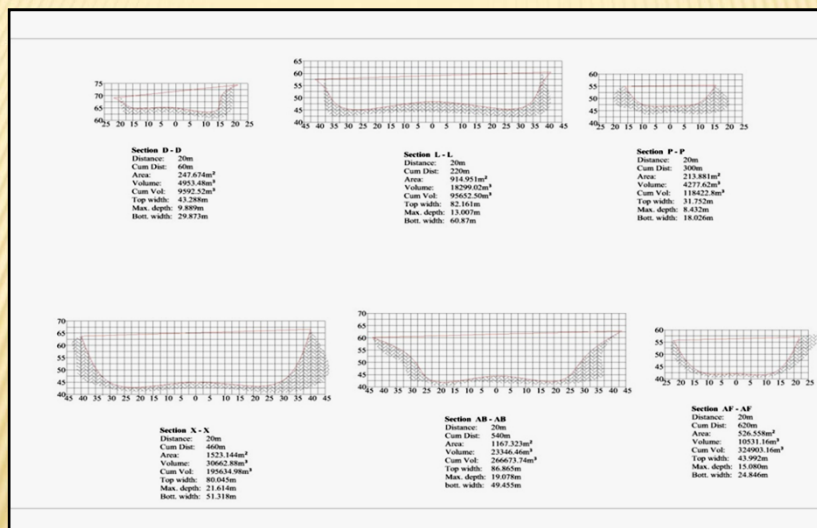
75
70
65
60
25 20 15 10 5 0 5 10 15 20 25

Section D - D
Distance: 20m
Cum Dist: 60m
Area: 247.674m²
Volume: 4953.48m³
Cum Vol: 9592.52m³
Top width: 43.288m
Max. depth: 9.889m
Bott. width: 29.873m

65
60
55
50
45
40
45 40 35 30 25 20 15 10 5 0 5 10 15 20 25 30 35 40 45

Section L - L
Distance: 20m
Cum Dist: 220m
Area: 914.951m²
Volume: 18299.02m³
Cum Vol: 95652.50m³
Top width: 82.161m
Max. depth: 13.007m
Bott. width: 60.87m

60
55
50
45
40
25 20 15 10 5 0 5 10 15 20 25

Section P - P
Distance: 20m
Cum Dist: 300m
Area: 213.881m²
Volume: 4277.62m³
Cum Vol: 118422.8m³
Top width: 31.752m
Max. depth: 8.432m
Bott. width: 18.026m

70
65
60
55
50
45
40
45 40 35 30 25 20 15 10 5 0 5 10 15 20 25 30 35 40 45

Section X - X
Distance: 20m
Cum Dist: 460m
Area: 1523.144m²
Volume: 30662.88m³
Cum Vol: 195634.98m³
Top width: 80.045m
Max. depth: 21.614m
Bott. width: 51.318m

70
65
60
55
50
45
40
45 40 35 30 25 20 15 10 5 0 5 10 15 20 25 30 35 40 45

Section AB - AB
Distance: 20m
Cum Dist: 540m
Area: 1167.323m²
Volume: 23346.46m³
Cum Vol: 266673.74m³
Top width: 86.865m
Max. depth: 19.078m
Bott. width: 49.455m

60
55
50
45
40
25 20 15 10 5 0 5 10 15 20 25

Section AF - AF
Distance: 20m
Cum Dist: 620m
Area: 526.558m²
Volume: 10531.16m³
Cum Vol: 324903.16m³
Top width: 43.992m
Max. depth: 15.080m
Bott. width: 24.846m